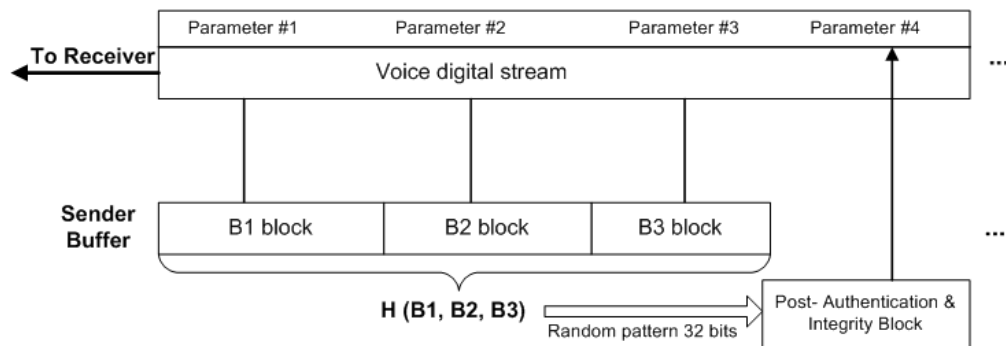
Parameter #1
Parameter #2
Parameter #3
Parameter #4

To Receiver

Voice digital stream

...

Sender Buffer

B1 block
B2 block
B3 block

...

H (B1, B2, B3)

Random pattern 32 bits

Post- Authentication & Integrity Block